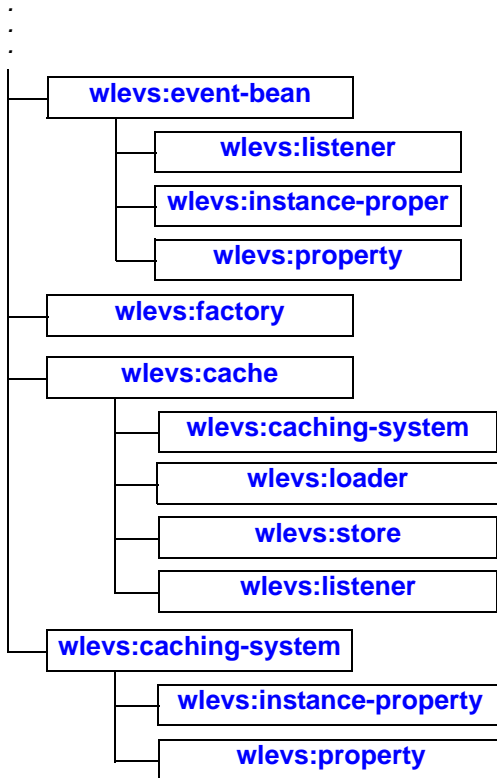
:
:
:

wlevs:event-bean

wlevs:listener

wlevs:instance-proper

wlevs:property

wlevs:factory

wlevs:cache

wlevs:caching-system

wlevs:loader

wlevs:store

wlevs:listener

wlevs:caching-system

wlevs:instance-property

wlevs:property